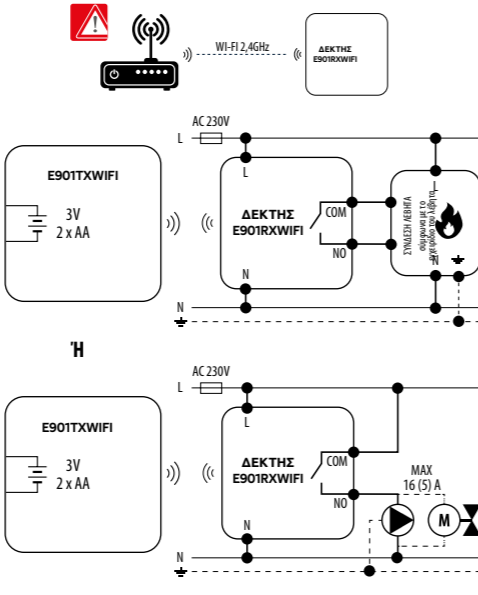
WI-FI 2,4GHz

ΔΕΚΤΗΣ E901RXWIFI

AC 230V

L

E901TXWIFI

3V 2 x AA

ΔΕΚΤΗΣ E901RXWIFI

L

COM

NO

N

ΣΥΝΔΕΣΗ ΛΕΒΗΤΑ σύμφωνα με το εγχειρίδιο οδηγιών

N

N

Ή

AC 230V

L

E901TXWIFI

3V 2 x AA

ΔΕΚΤΗΣ E901RXWIFI

L

COM

NO

N

MAX 16 (5) A

M

N